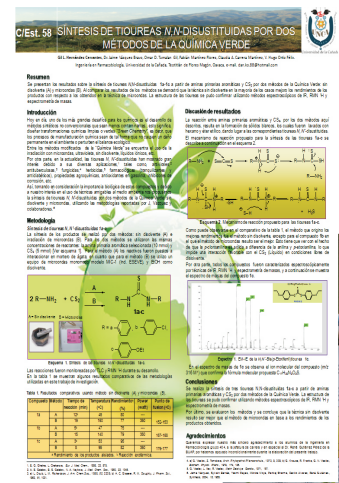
C/Est. 58 SÍNTESIS DE TIOUREAS N,N-DISUSTITUIDAS POR DOS MÉTODOS DE LA QUÍMICA VERDE

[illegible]

Resumen

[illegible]

Introducción

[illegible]

Metodología

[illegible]

Esquema 1. Síntesis de las tioureas N,N-disustituidas 1a-c

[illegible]

Tabla 1. Resultados comparativos usando método sin disolvente (A) y microondas (B).

| Compuesto | Método | Tiempo de reacción (min) | Temperatura (°C) | Rendimiento (%) | Punto de fusión (°C) | Lit. |
|---|---|---|---|---|---|---|
| 1a | A | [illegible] | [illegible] | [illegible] | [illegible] | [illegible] |
| | B | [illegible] | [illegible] | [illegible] | | |
| 1b | A | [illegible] | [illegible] | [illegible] | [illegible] | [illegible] |
| | B | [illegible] | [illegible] | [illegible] | | |
| 1c | A | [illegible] | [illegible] | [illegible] | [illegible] | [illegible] |
| | B | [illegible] | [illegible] | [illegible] | | |

Discusión de resultados

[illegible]

Esquema 2. Mecanismo de reacción propuesto para las tioureas 1a-c

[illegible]

Espectro 1. EM-IE de la N-H-Bis(p-Dodecilfenil)tiourea 1c

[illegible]

Conclusiones

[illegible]

Agradecimientos

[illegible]